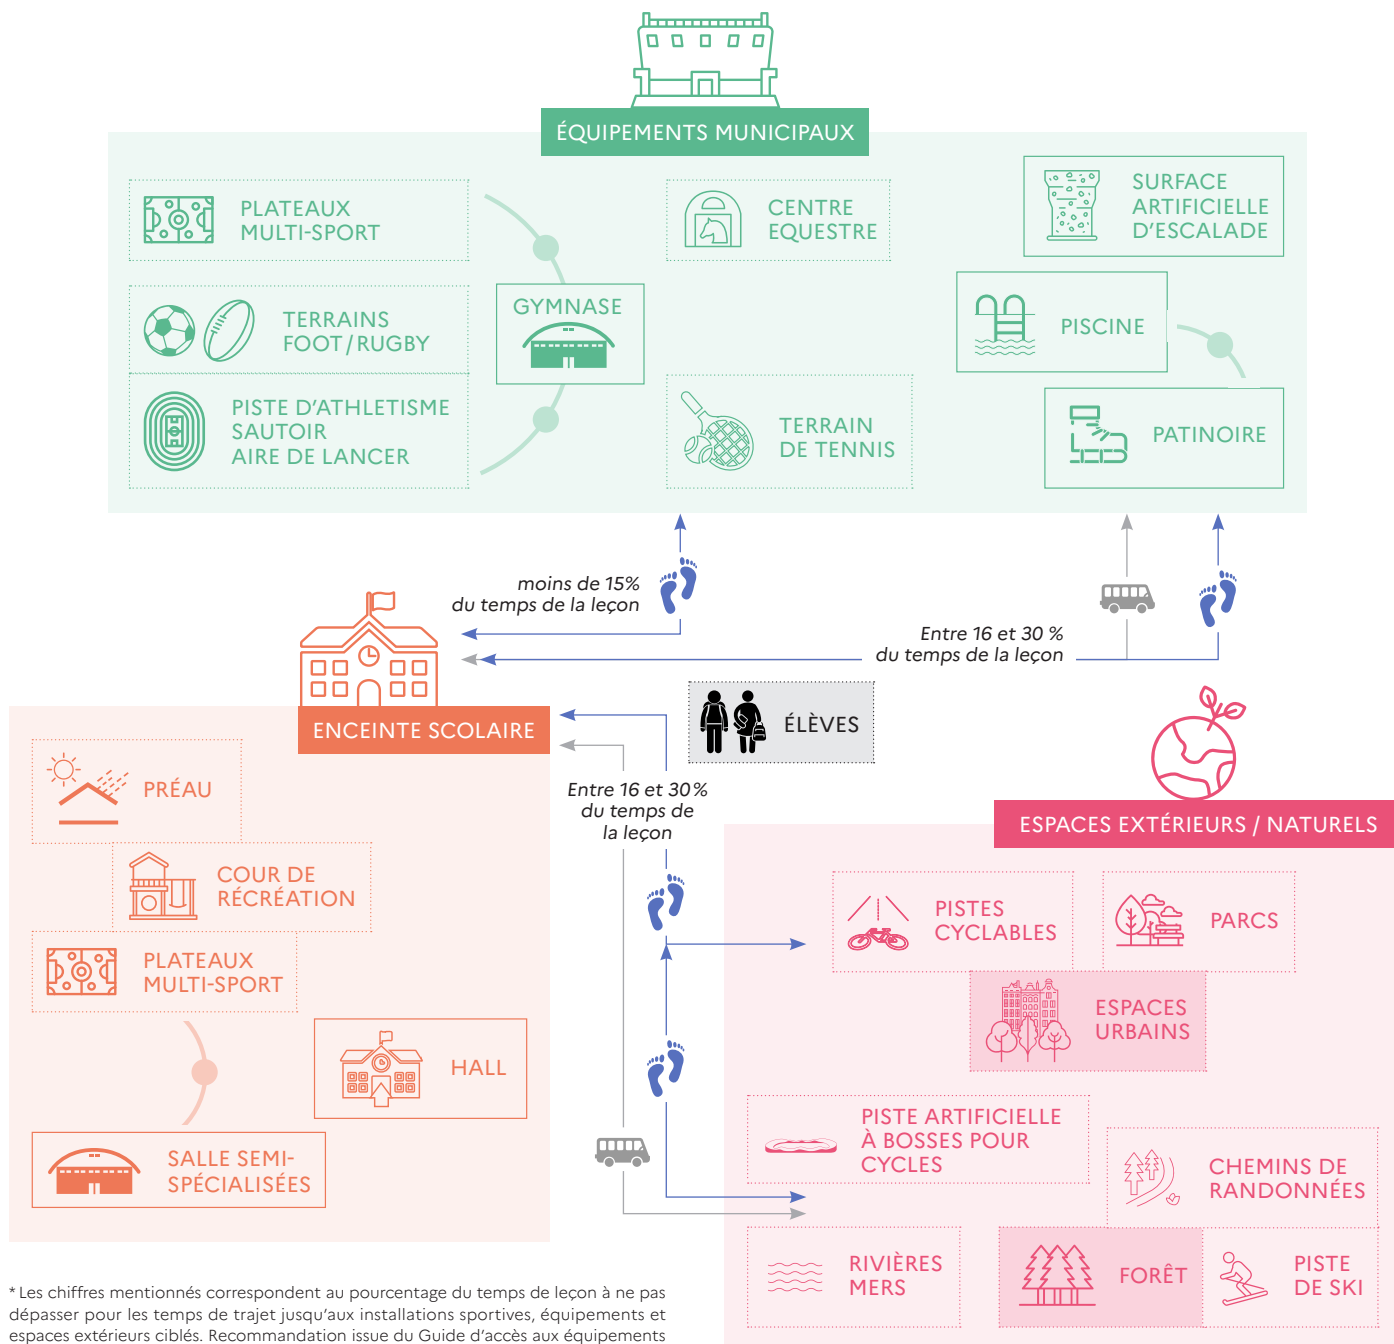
ÉQUIPEMENTS MUNICIPAUX

PLATEAUX MULTI-SPORT

TERRAINS FOOT / RUGBY

PISTE D'ATHLETISME
SAUTOIR
AIRE DE LANCER

GYMNASE

CENTRE EQUESTRE

TERRAIN DE TENNIS

SURFACE ARTIFICIELLE D'ESCALADE

PISCINE

PATINOIRE

moins de 15% du temps de la leçon

Entre 16 et 30 % du temps de la leçon

ENCEINTE SCOLAIRE

ÉLÈVES

PRÉAU

COUR DE RÉCRÉATION

PLATEAUX MULTI-SPORT

HALL

SALLE SEMI-SPÉCIALISÉES

Entre 16 et 30% du temps de la leçon

ESPACES EXTÉRIEURS / NATURELS

PISTES CYCLABLES

PARCS

ESPACES URBAINS

PISTE ARTIFICIELLE À BOSSES POUR CYCLES

CHEMINS DE RANDONNÉES

RIVIÈRES MERS

FORÊT

PISTE DE SKI

* Les chiffres mentionnés correspondent au pourcentage du temps de leçon à ne pas dépasser pour les temps de trajet jusqu'aux installations sportives, équipements et espaces extérieurs ciblés. Recommandation issue du Guide d'accès aux équipements